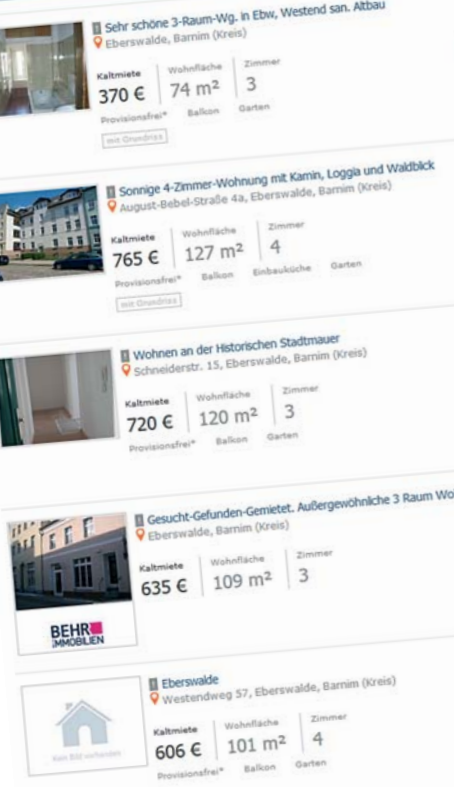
Sehr schöne 3-Raum-Wg. in Ebw, Westend san. Altbau
Eberswalde, Barnim (Kreis)
Kaltmiete
370 €
Wohnfläche
74 m²
Zimmer
3
Provisionsfrei*
Balkon
Garten
mit Grundriss

Sonnige 4-Zimmer-Wohnung mit Kamin, Loggia und Waldblick
August-Bebel-Straße 4a, Eberswalde, Barnim (Kreis)
Kaltmiete
765 €
Wohnfläche
127 m²
Zimmer
4
Provisionsfrei*
Balkon
Einbauküche
Garten
mit Grundriss

Wohnen an der Historischen Stadtmauer
Schneiderstr. 15, Eberswalde, Barnim (Kreis)
Kaltmiete
720 €
Wohnfläche
120 m²
Zimmer
3
Provisionsfrei*
Balkon
Garten

Gesucht-Gefunden-Gemietet. Außergewöhnliche 3 Raum Wo
Eberswalde, Barnim (Kreis)
Kaltmiete
635 €
Wohnfläche
109 m²
Zimmer
3
BEHR IMMOBILIEN

Eberswalde
Westendweg 57, Eberswalde, Barnim (Kreis)
Kein Bild vorhanden
Kaltmiete
606 €
Wohnfläche
101 m²
Zimmer
4
Provisionsfrei*
Balkon
Garten